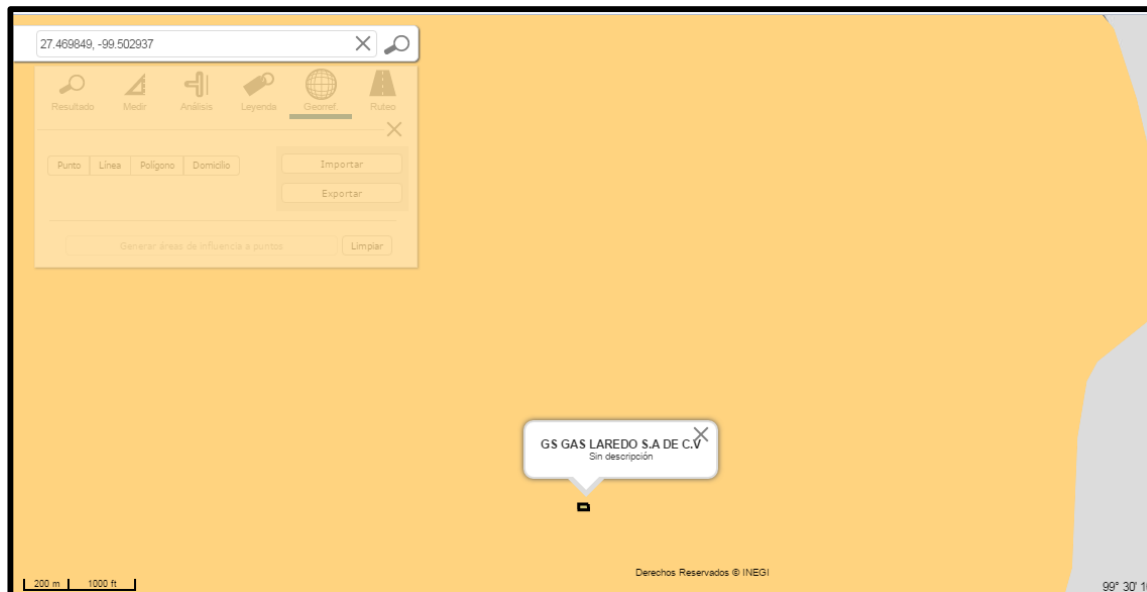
27.469849, -99.502937

Resultado Medir Análisis Leyenda Georef. Ruteo

Punto Línea Polígono Domicilio

Importar

Exportar

Generar áreas de influencia a puntos

Limpiar

GS GAS LAREDO S.A DE C.V
Sin descripción

Derechos Reservados © INEGI

200 m 1000 ft

99° 30' 1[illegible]